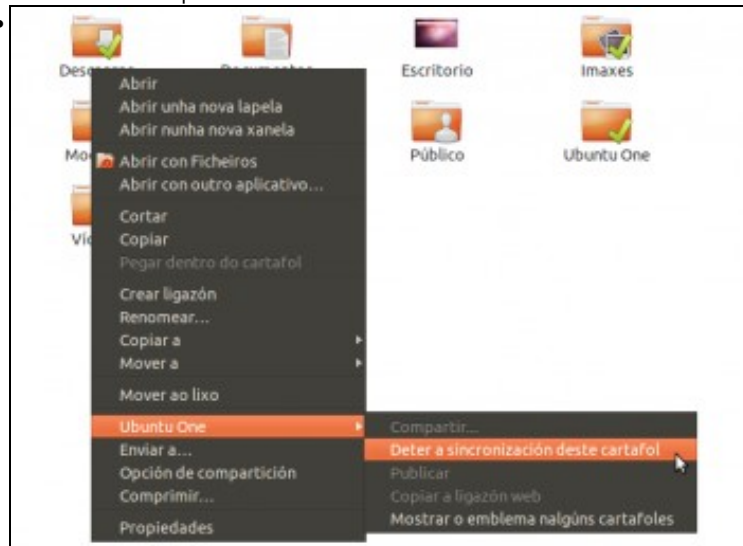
Des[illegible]

Escritorio

Imaxes

Mo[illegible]

Público

Ubuntu One

Ví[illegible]

Abrir
Abrir unha nova lapela
Abrir nunha nova xanela
Abrir con Ficheiros
Abrir con outro aplicativo...
Cortar
Copiar
Pegar dentro do cartafol
Crear ligazón
Renomear...
Copiar a
Mover a
Mover ao lixo
Ubuntu One
Enviar a...
Opción de compartición
Comprimir...
Propiedades

Compartir...
Deter a sincronización deste cartafol
Publicar
Copiar a ligazón web
Mostrar o emblema nalgúns cartafoles